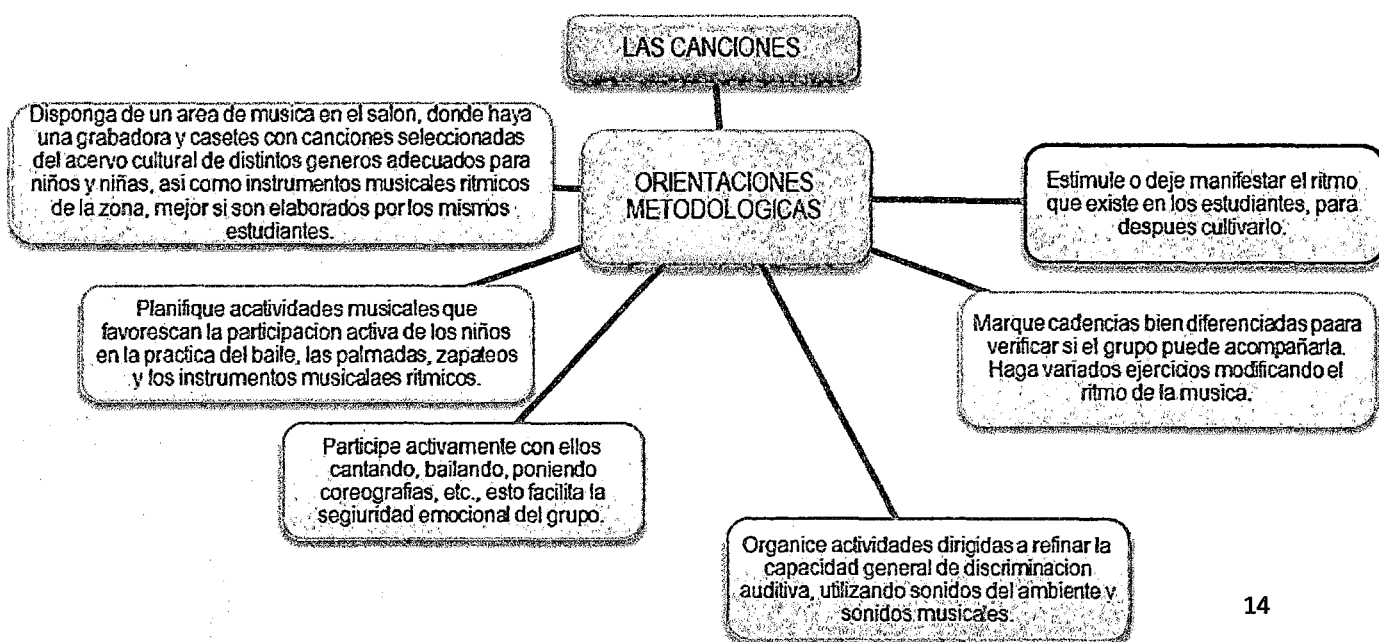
LAS CANCIONES

ORIENTACIONES METODOLOGICAS

Disponga de un area de musica en el salon, donde haya una grabadora y casetes con canciones seleccionadas del acervo cultural de distintos generos adecuados para niños y niñas, asi como instrumentos musicales ritmicos de la zona, mejor si son elaborados por los mismos estudiantes.

Estimule o deje manifestar el ritmo que existe en los estudiantes, para despues cultivarlo.

Planifique acatividades musicales que favorescan la participacion activa de los niños en la practica del baile, las palmadas, zapateos y los instrumentos musicalaes ritmicos.

Marque cadencias bien diferenciadas paara verificar si el grupo puede acompañarla. Haga variados ejercicios modificando el ritmo de la musica.

Participe activamente con ellos cantando, bailando, poniendo coreografias, etc., esto facilita la segiuridad emocional del grupo.

Organice actividades dirigidas a refinar la capacidad general de discriminacion auditiva, utilizando sonidos del ambiente y sonidos musicales.

14